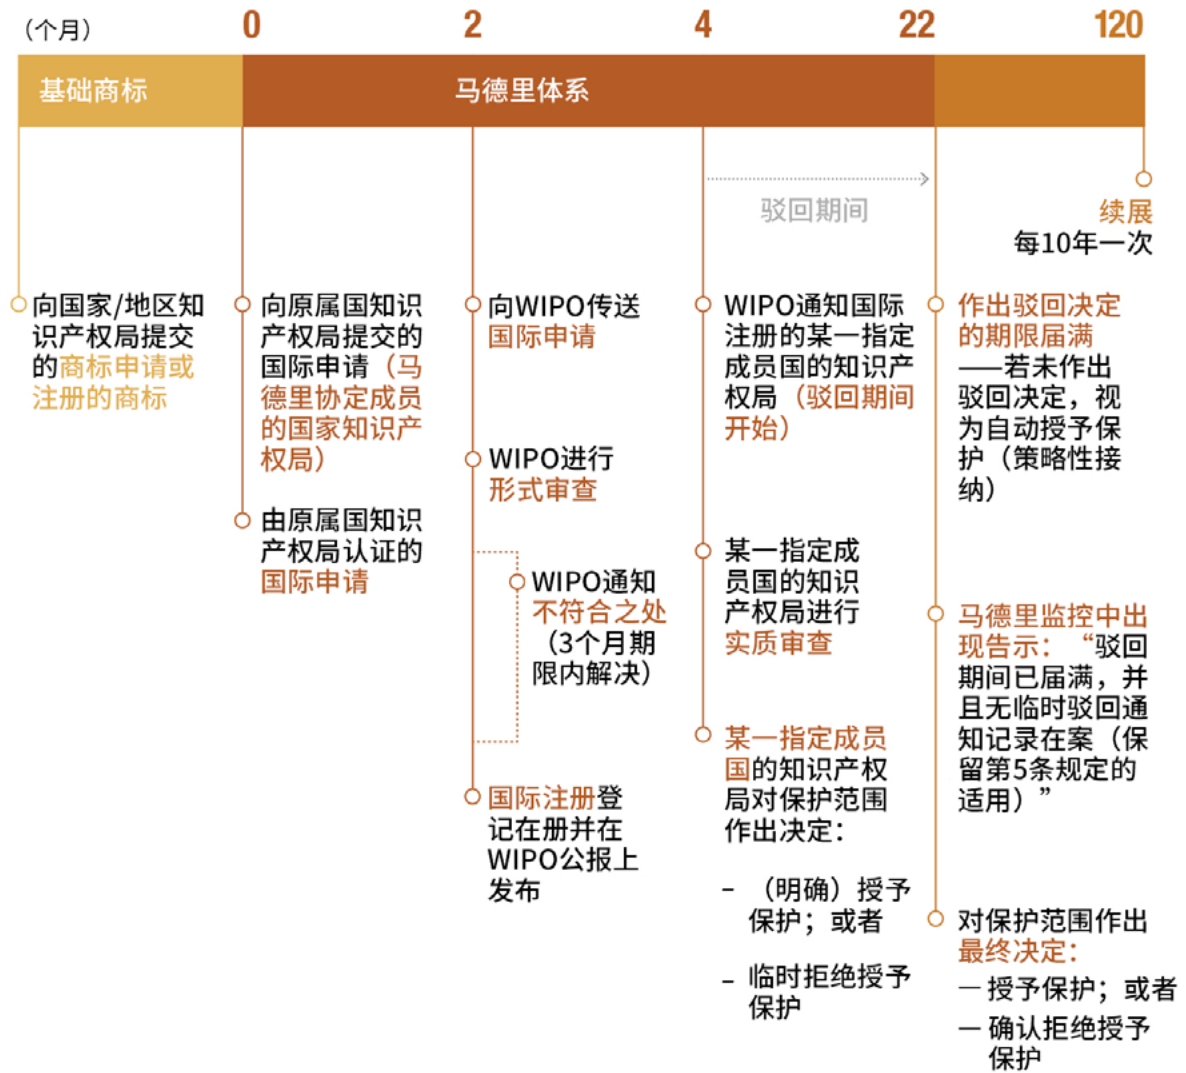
（个月） 0 2 4 22 120

基础商标 马德里体系

驳回期间

续展
每10年一次

向国家/地区知识产权局提交的商标申请或注册的商标

向原属国知识产权局提交的国际申请（马德里协定成员的国家知识产权局）

由原属国知识产权局认证的国际申请

向WIPO传送国际申请

WIPO进行形式审查

WIPO通知不符合之处（3个月期限内解决）

国际注册登记在册并在WIPO公报上发布

WIPO通知国际注册的某一指定成员国的知识产权局（驳回期间开始）

某一指定成员国的知识产权局进行实质审查

某一指定成员国的知识产权局对保护范围作出决定：

–（明确）授予保护；或者

– 临时拒绝授予保护

作出驳回决定的期限届满——若未作出驳回决定，视为自动授予保护（策略性接纳）

马德里监控中出现告示：“驳回期间已届满，并且无临时驳回通知记录在案（保留第5条规定的适用）”

对保护范围作出最终决定：
— 授予保护；或者
— 确认拒绝授予保护